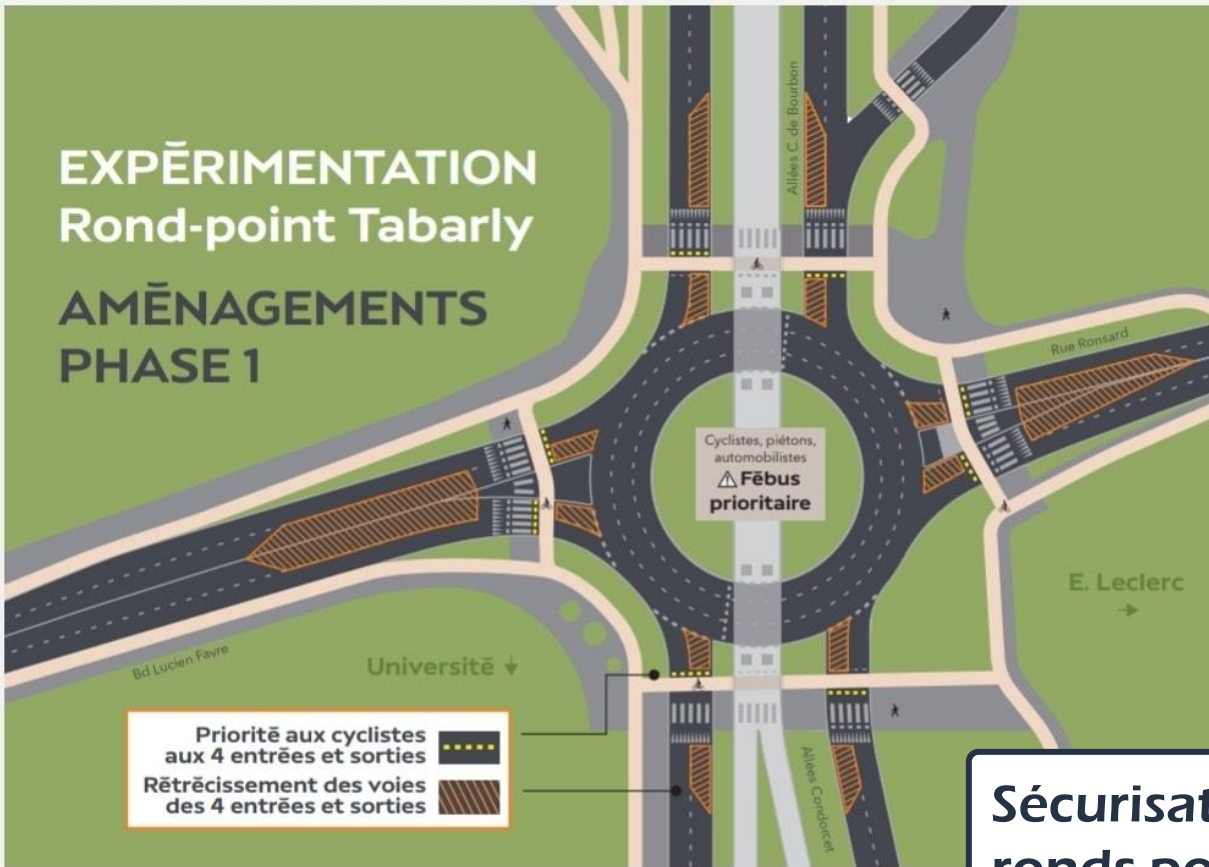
EXPĒRIMENTATION
Rond-point Tabarly

AMĒNAGEMENTS
PHASE 1

Allées C. de Bourbon

Rue Ronsard

Cyclistes, piétons, automobilistes
⚠ Fēbus prioritaire

E. Leclerc →

Bd Lucien Favre

Universitē ↓

Prioritē aux cyclistes aux 4 entrées et sorties

Rētrēcissement des voies des 4 entrēes et sorties

Allées Condorcet

Sécurisat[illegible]
ronds-po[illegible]